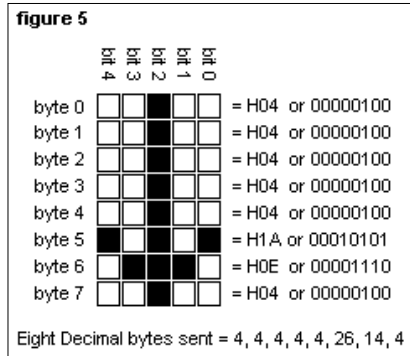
figure 5

bit 4 bit 3 bit 2 bit 1 bit 0

byte 0 = H04 or 00000100
byte 1 = H04 or 00000100
byte 2 = H04 or 00000100
byte 3 = H04 or 00000100
byte 4 = H04 or 00000100
byte 5 = H1A or 00010101
byte 6 = H0E or 00001110
byte 7 = H04 or 00000100

Eight Decimal bytes sent = 4, 4, 4, 4, 4, 26, 14, 4